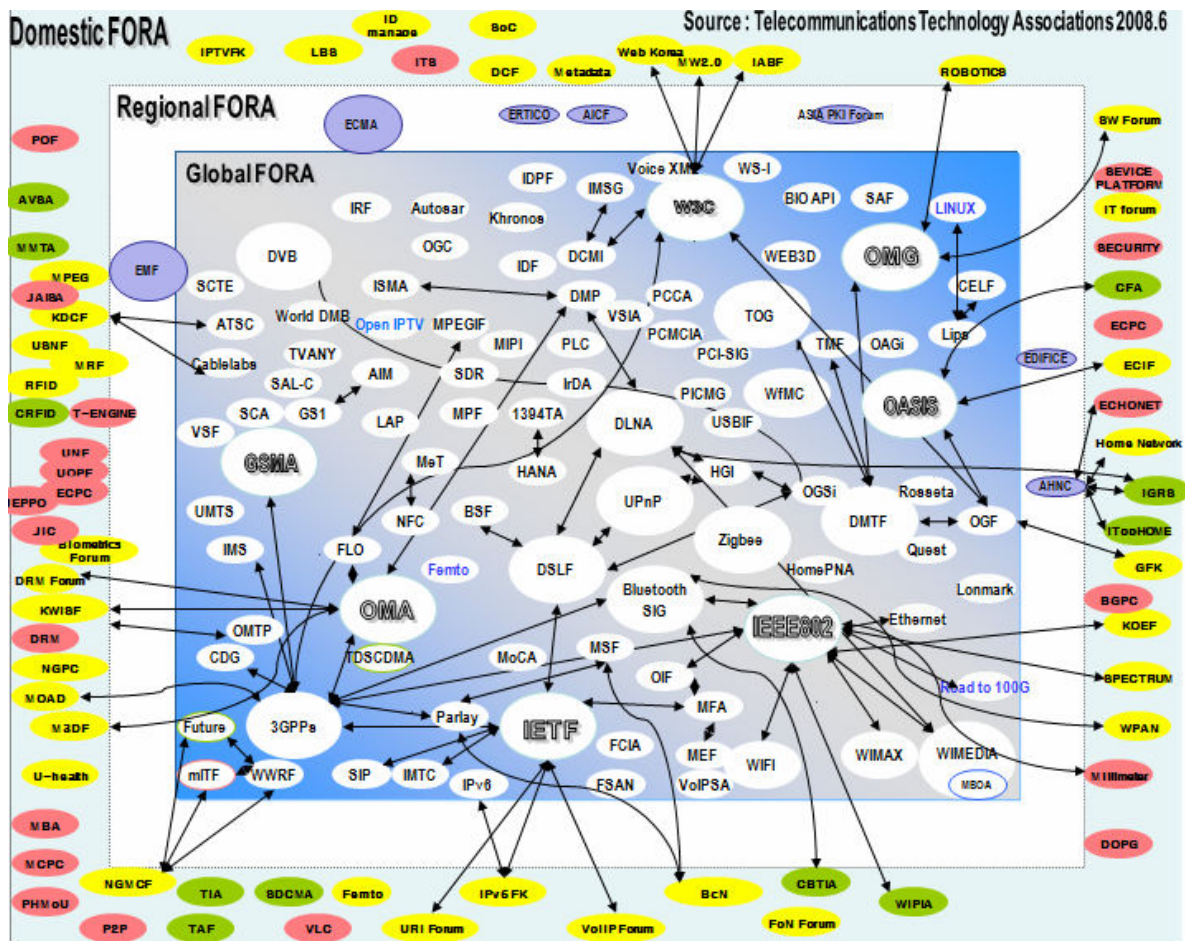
Domestic FORA

Source : Telecommunications Technology Associations 2008.6

IPTVFK
LBS
ID manage
ITS
SoC
DCF
Metadata
Web Korea
MW2.0
IABF
ROBOTICS

Regional FORA

ECMA
ERTICO
AICF
ASIA PKI Forum
SW Forum
SEVICE PLATFORM
IT forum
SECURITY
CFA
ECPC
ECIF
ECHONET
Home Network
IGRS
ITooHOME
GFK
BGPC
KOEF
SPECTRUM
WPAN
Millimeter
DOPG

POF
AVBA
MMTA
MPEG
JAISA
KDCF
UBNF
MRF
RFID
CRFID
T-ENGINE
UNF
UOPF
IEPPO
ECPC
JIC
Biometrics Forum
DRM Forum
KWIBF
DRM
NGPC
MOAD
M3DF
U-health
MBA
MCPC
PHMoU
P2P
TAF
VLC
NGMCF
TIA
SDCMA
Femto
URI Forum
IPv6FK
VoIP Forum
BcN
FoN Forum
CBTIA
WIPIA

EMF
EDIFICE
AHNC

Global FORA

IRF
Autosar
IDPF
Khronos
IMSG
Voice XML
WS-I
W3C
BIO API
SAF
LINUX
OMG
DVB
OGC
IDF
DCMI
WEB3D
CELF
SCTE
ISMA
DMP
PCCA
TOG
World DMB
Open IPTV
MPEGIF
VSIA
PCMCIA
ATSC
MIPI
PLC
PCI-SIG
TMF
OAGi
Lips
TVANY
Cablelabs
SAL-C
AIM
SDR
IrDA
PICMG
WfMC
OASIS
SCA
GS1
LAP
MPF
1394TA
DLNA
USBIF
VSF
GSMA
MeT
HANA
HGI
OGSi
Rosseta
UPnP
UMTS
NFC
BSF
DMTF
OGF
Zigbee
IMS
FLO
Quest
Femto
DSLF
HomePNA
OMA
Bluetooth SIG
Lonmark
Ethernet
IEEE802
OMTP
CDG
TDSCDMA
MoCA
MSF
OIF
Road to 100G
Future
3GPPs
Parlay
IETF
MFA
FCIA
MEF
WIFI
WIMAX
WIMEDIA
MBOA
mITF
WWRF
SIP
IMTC
IPv6
FSAN
VoIPSA